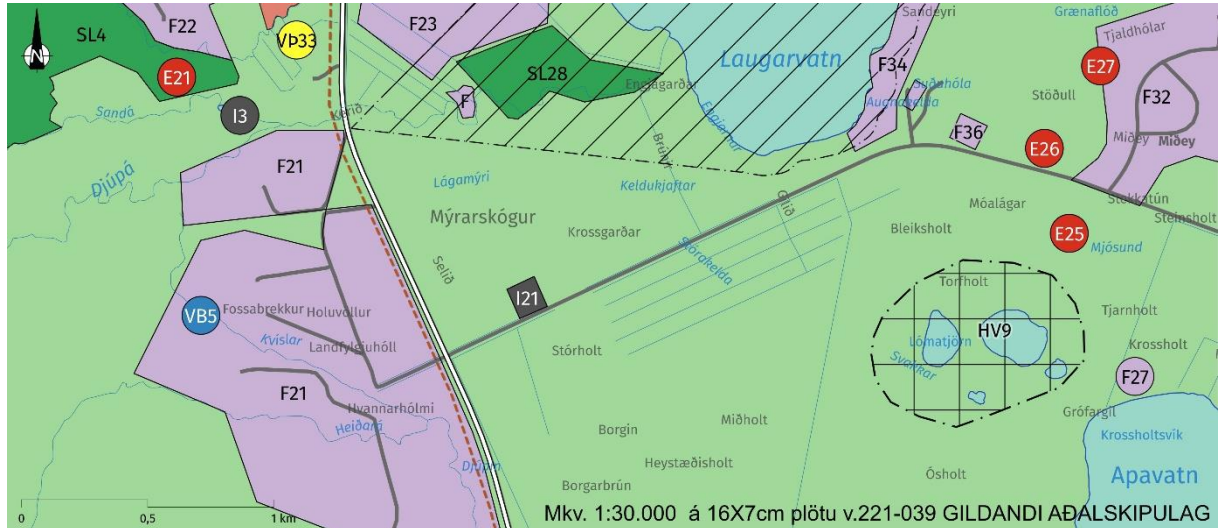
SL4
F22
VÞ33
F23
Sandeyri
Grænaflóð
Tjaldhólar
Laugarvatn
E21
SL28
F34
E27
Engjagarðar
Suðahóla
I3
F
Auganeldá
Stöðull
F32
Sandá
Eldá
F36
Miðey
Miðey
E26
Djúpá
F21
Brúná
Lágamýri
Keldukjaftar
Móalágar
Stekkatún
Steinsholt
Mýrarskógur
Gilið
Bleiksholt
E25
Krossgarðar
Mjósund
Stóraheiða
Torfholt
Selið
I21
Tjarnholt
VB5
Fossabrekkur
Holuvöllur
HV9
Kvíslar
Landfyllauhóll
Lómatjörn
Krossholt
Svarkar
Stórholt
F27
F21
Hvannarhólmi
Heiðará
Miðholt
Grófargil
Borgin
Krossholtsvík
Djúpá
Heystæðisholt
Apavatn
Ósholt
Borgarbrún
0
0,5
1 km
Mkv. 1:30.000 á 16X7cm plötu v.221-039 GILDANDI AÐALSKIPULAG